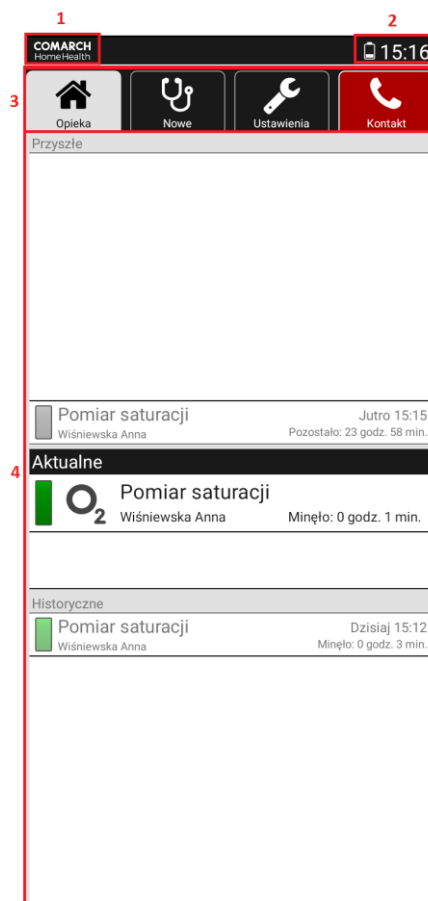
1

2

COMARCH
HomeHealth

15:16

3

Opieka

Nowe

Ustawienia

Kontakt

Przyszłe

Pomiar saturacji
Wiśniewska Anna

Jutro 15:15
Pozostało: 23 godz. 58 min.

4

Aktualne

$O_2$

Pomiar saturacji
Wiśniewska Anna

Minęło: 0 godz. 1 min.

Historyczne

Pomiar saturacji
Wiśniewska Anna

Dzisiaj 15:12
Minęło: 0 godz. 3 min.